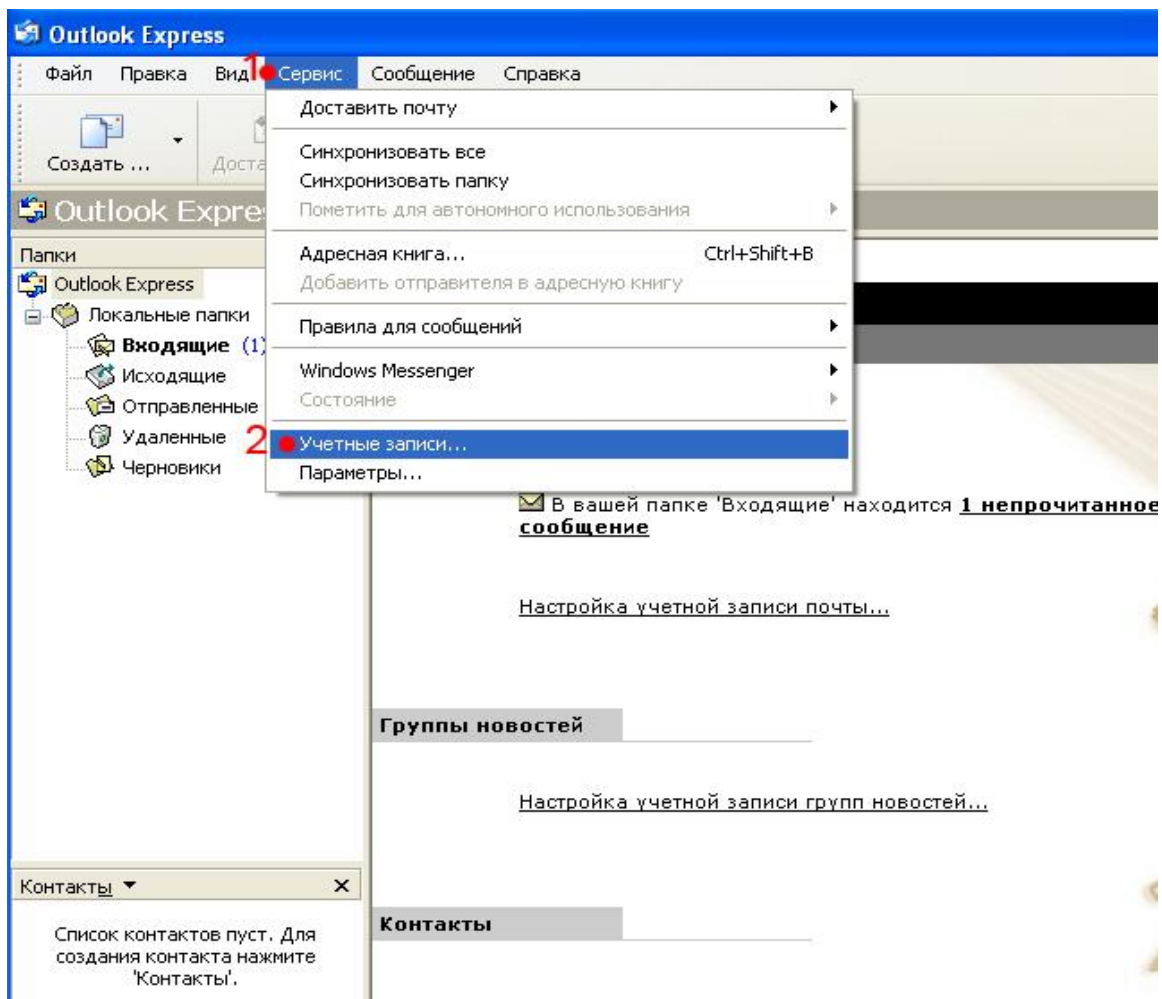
Outlook Express

Файл Правка Вид 1 Сервис Сообщение Справка

Создать ... Доста

Outlook Expres

Папки
Outlook Express
Локальные папки
Входящие (1)
Исходящие
Отправленные
Удаленные
Черновики

Доставить почту
Синхронизовать все
Синхронизовать папку
Пометить для автономного использования
Адресная книга... Ctrl+Shift+B
Добавить отправителя в адресную книгу
Правила для сообщений
Windows Messenger
Состояние
2 Учетные записи...
Параметры...

В вашей папке 'Входящие' находится 1 непрочитанное сообщение

Настройка учетной записи почты...

Группы новостей

Настройка учетной записи групп новостей...

Контакты

Контакты ▼ ×

Список контактов пуст. Для создания контакта нажмите 'Контакты'.